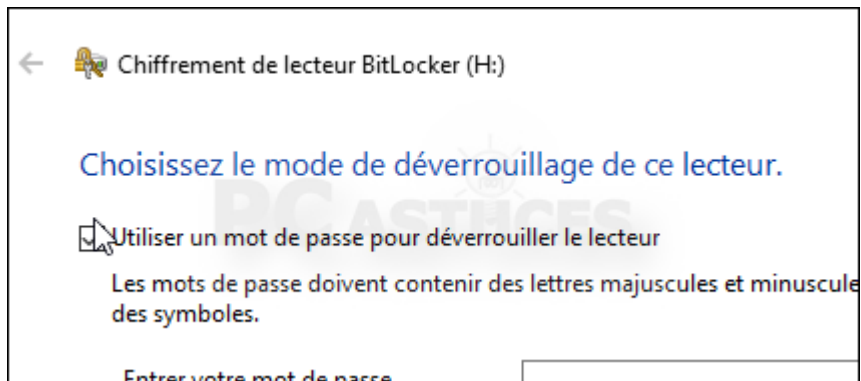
Chiffrement de lecteur BitLocker (H:)

Choisissez le mode de déverrouillage de ce lecteur.

Utiliser un mot de passe pour déverrouiller le lecteur

Les mots de passe doivent contenir des lettres majuscules et minuscule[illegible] des symboles.

Entrer votre mot de passe

PC ASTUCES